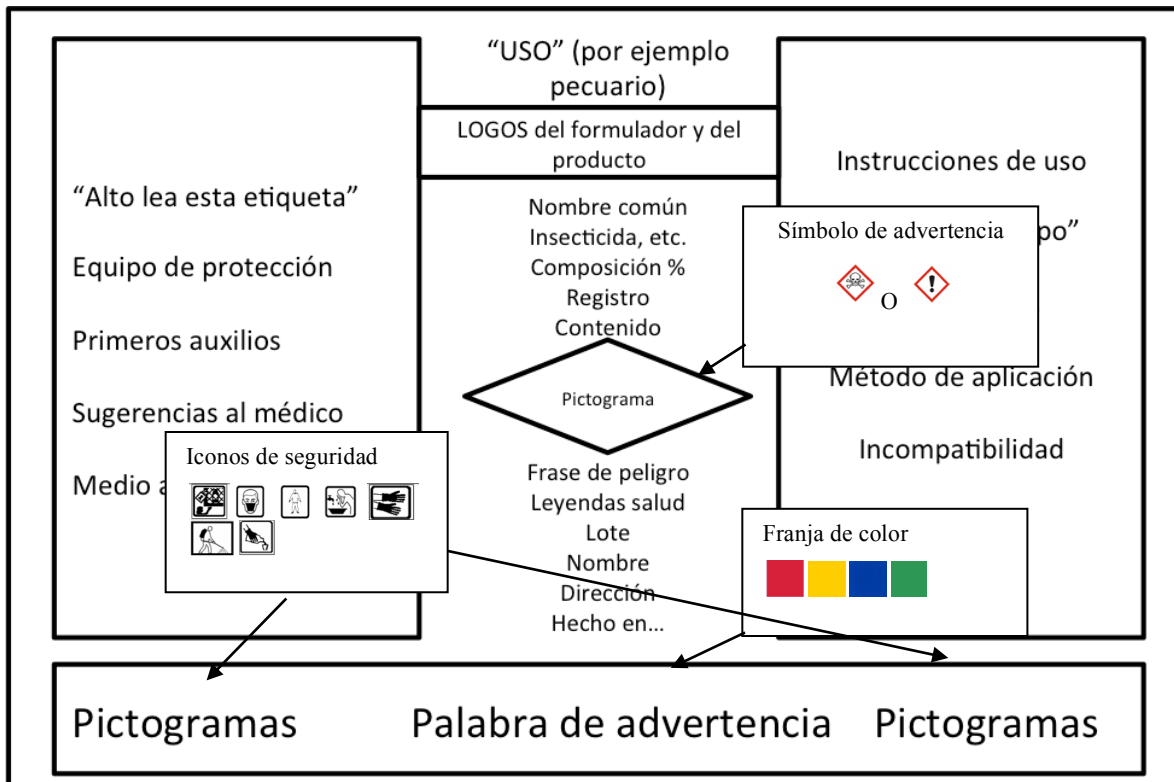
“USO” (por ejemplo pecuario)

LOGOS del formulador y del producto

“Alto lea esta etiqueta”

Equipo de protección

Primeros auxilios

Sugerencias al médico

Medio a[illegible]

Nombre común
Insecticida, etc.
Composición %
Registro
Contenido

Pictograma

Frase de peligro
Leyendas salud
Lote
Nombre
Dirección
Hecho en...

Instrucciones de uso

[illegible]po”

Método de aplicación

Incompatibilidad

Símbolo de advertencia

O

Iconos de seguridad

Franja de color

Pictogramas

Palabra de advertencia

Pictogramas